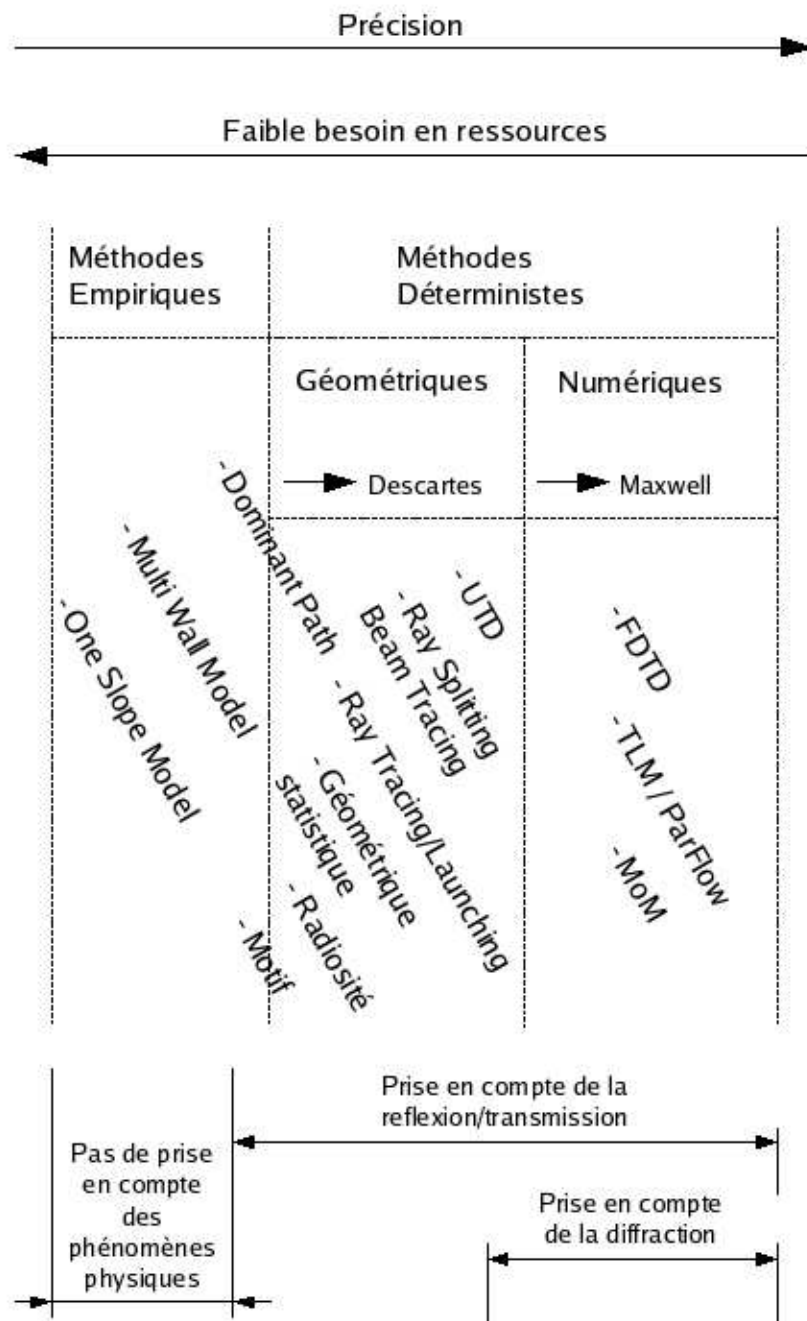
Précision

Faible besoin en ressources

Méthodes Empiriques

Méthodes Déterministes

Géométriques

Numériques

Descartes

Maxwell

- One Slope Model

- Multi Wall Model

- Dominant Path

- Motif

- Radiosité

- Géométrique statistique

- Ray Tracing/Launching

- Ray Splitting Beam Tracing

- UTD

- FDTD

- TLM / ParFlow

- MoM

Pas de prise en compte des phénomènes physiques

Prise en compte de la reflexion/transmission

Prise en compte de la diffraction